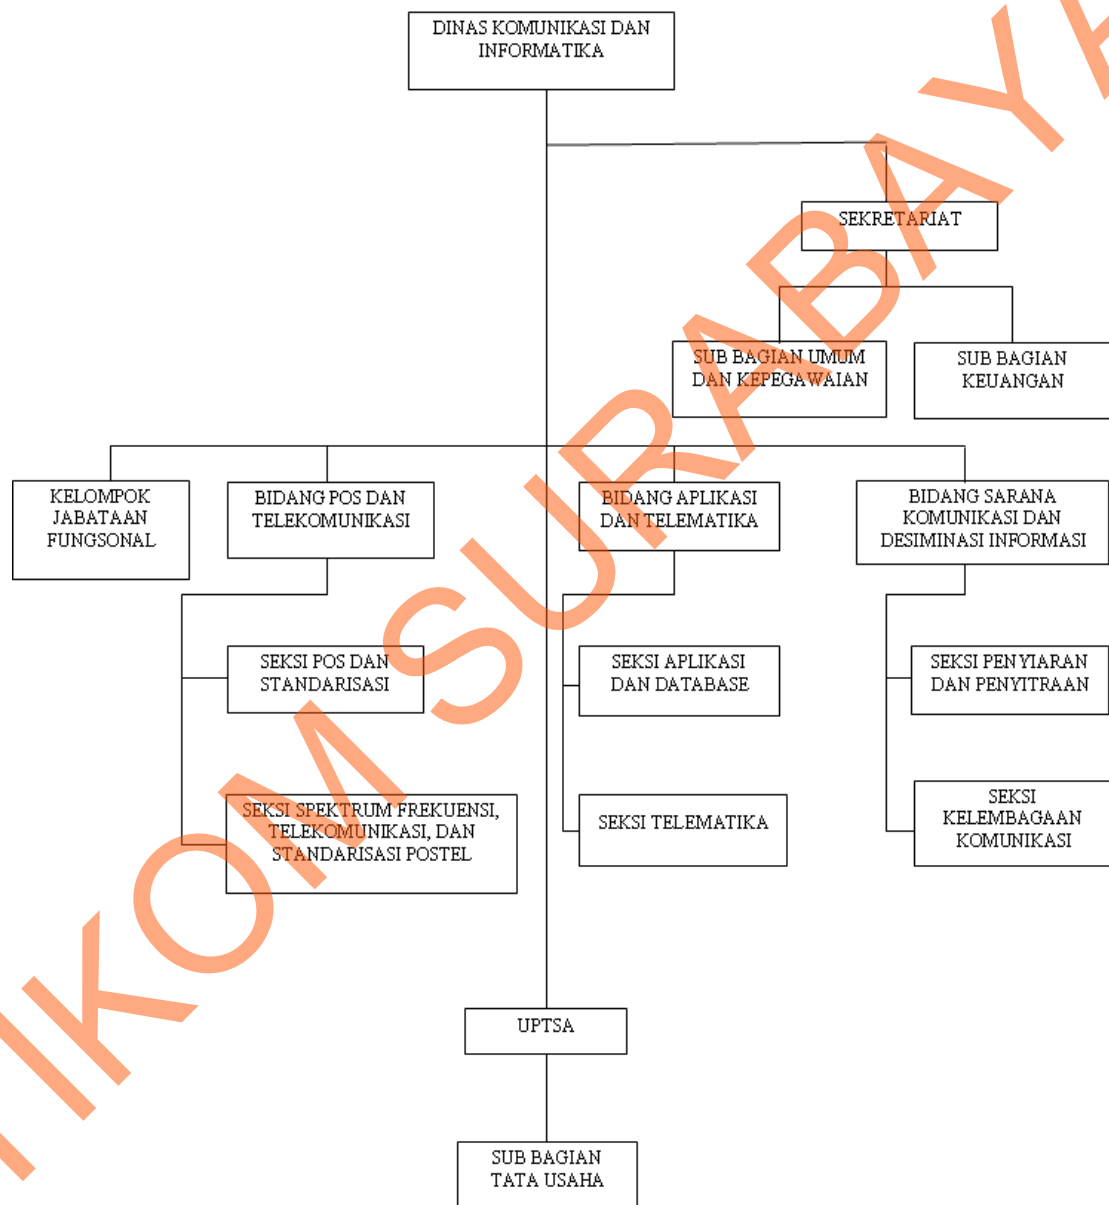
DINAS KOMUNIKASI DAN INFORMATIKA

SEKRETARIAT

SUB BAGIAN UMUM DAN KEPEGAWAIAN

SUB BAGIAN KEUANGAN

KELOMPOK JABATAAN FUNGSONAL

BIDANG POS DAN TELEKOMUNIKASI

BIDANG APLIKASI DAN TELEMATIKA

BIDANG SARANA KOMUNIKASI DAN DESIMINASI INFORMASI

SEKSI POS DAN STANDARISASI

SEKSI SPEKTRUM FREKUENSI, TELEKOMUNIKASI, DAN STANDARISASI POSTEL

SEKSI APLIKASI DAN DATABASE

SEKSI TELEMATIKA

SEKSI PENYIARAN DAN PENYITRAAN

SEKSI KELEMBAGAAN KOMUNIKASI

UPTSA

SUB BAGIAN TATA USAHA

IKOM SURABAYA